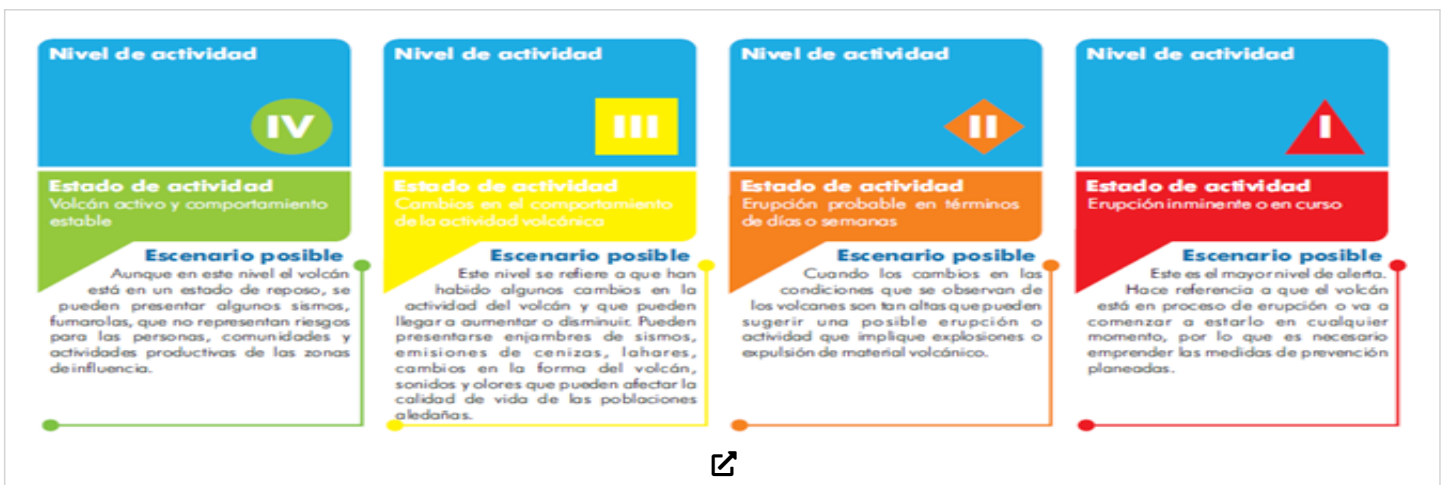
Nivel de actividad

IV

Estado de actividad
Volcán activo y comportamiento estable

Escenario posible
Aunque en este nivel el volcán está en un estado de reposo, se pueden presentar algunos sismos, fumarolas, que no representan riesgos para las personas, comunidades y actividades productivas de las zonas de influencia.

Nivel de actividad

III

Estado de actividad
Cambios en el comportamiento de la actividad volcánica

Escenario posible
Este nivel se refiere a que han habido algunos cambios en la actividad del volcán y que pueden llegar a aumentar o disminuir. Pueden presentarse enjambres de sismos, emisiones de cenizas, lahares, cambios en la forma del volcán, sonidos y olores que pueden afectar la calidad de vida de las poblaciones aledañas.

Nivel de actividad

II

Estado de actividad
Erupción probable en términos de días o semanas

Escenario posible
Cuando los cambios en las condiciones que se observan de los volcanes son tan altas que pueden sugerir una posible erupción o actividad que implique explosiones o expulsión de material volcánico.

Nivel de actividad

I

Estado de actividad
Erupción inminente o en curso

Escenario posible
Este es el mayor nivel de alerta. Hace referencia a que el volcán está en proceso de erupción o va a comenzar a estarlo en cualquier momento, por lo que es necesario emprender las medidas de prevención planeadas.